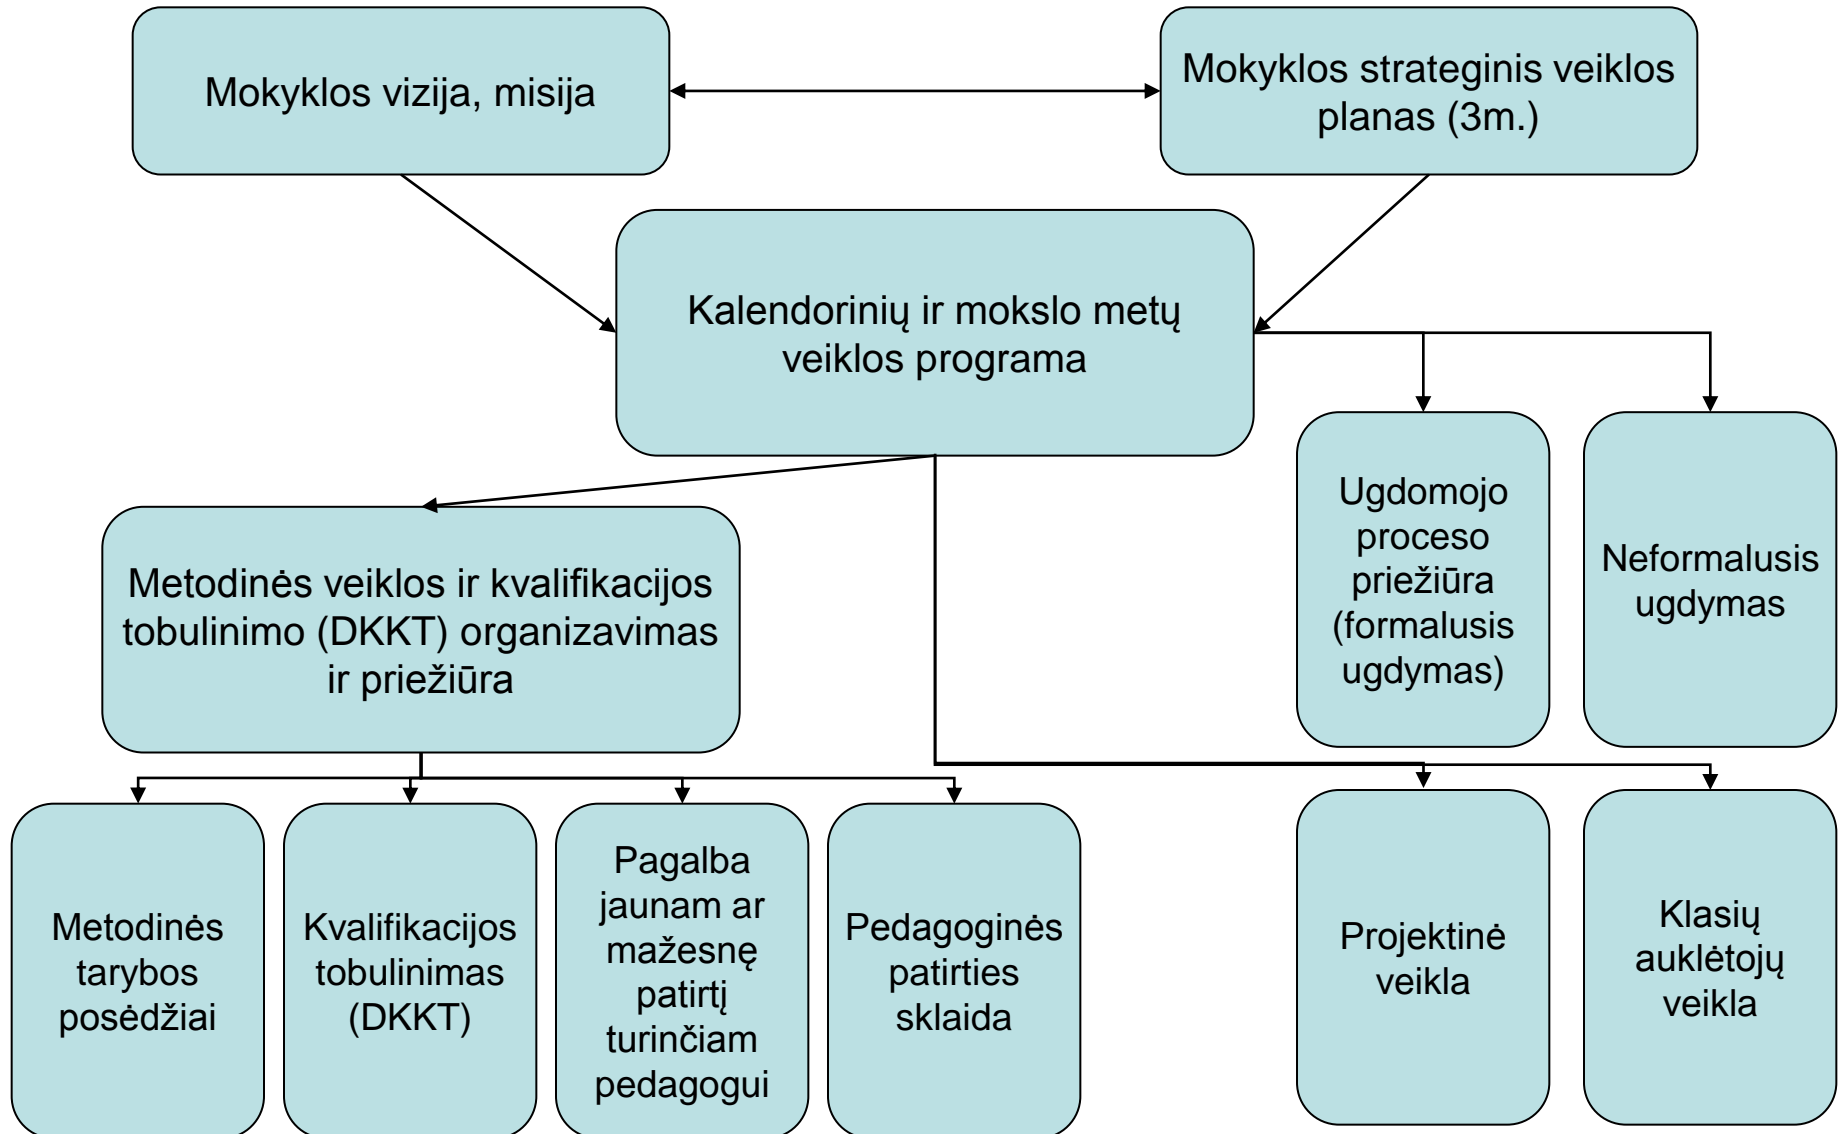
Mokyklos vizija, misija

Mokyklos strateginis veiklos planas (3m.)

Kalendorinių ir mokslo metų veiklos programa

Ugdomojo proceso priežiūra (formalusis ugdymas)

Neformalusis ugdymas

Metodinės veiklos ir kvalifikacijos tobulinimo (DKKT) organizavimas ir priežiūra

Metodinės tarybos posėdžiai

Kvalifikacijos tobulinimas (DKKT)

Pagalba jaunam ar mažesnę patirtį turinčiam pedagogui

Pedagoginės patirties sklaida

Projektinė veikla

Klasių auklėtojų veikla